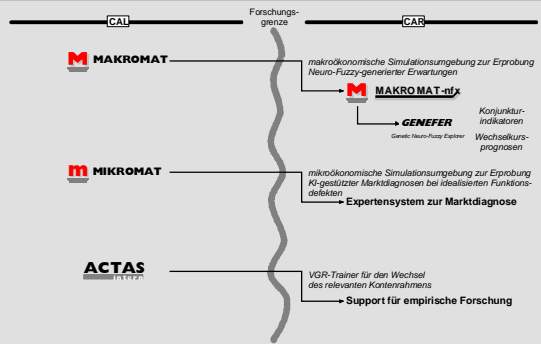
CAL

Forschungs-grenze

CAR

MAKROMAT

makroökonomische Simulationsumgebung zur Erprobung Neuro-Fuzzy-generierter Erwartungen

MAKROMAT-nfx

Konjunktur-indikatoren

GENEFER

Genetic Neuro-Fuzzy Explorer

Wechselkurs-prognosen

MIKROMAT

mikroökonomische Simulationsumgebung zur Erprobung KI-gestützter Marktdiagnosen bei idealisierten Funktions-defekten

Expertensystem zur Marktdiagnose

ACTAS

VGR-Trainer für den Wechsel des relevanten Kontenrahmens

Support für empirische Forschung